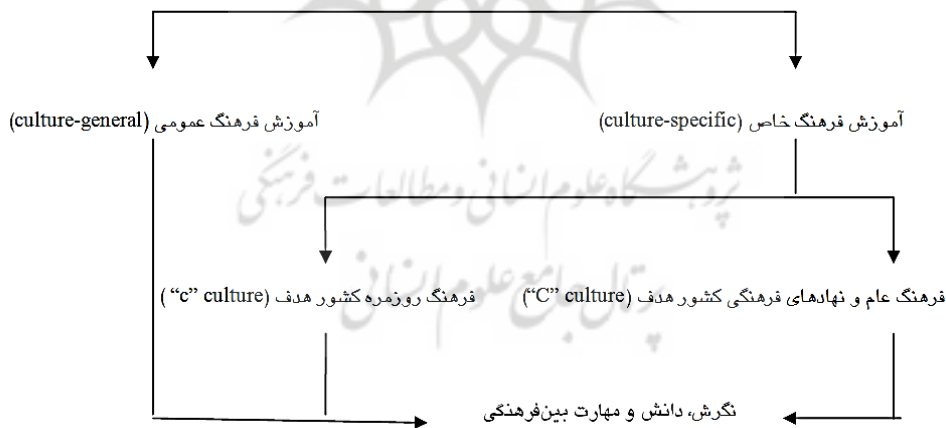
آموزش فرهنگ خاص (culture-specific)

آموزش فرهنگ عمومی (culture-general)

فرهنگ عام و نهادهای فرهنگی کشور هدف ("C" culture)

فرهنگ روزمره کشور هدف ("c" culture)

نگرش، دانش و مهارت بین‌فرهنگی

پژوهشگاه علوم انسانی و مطالعات فرهنگی
پرتال جامع علوم انسانی